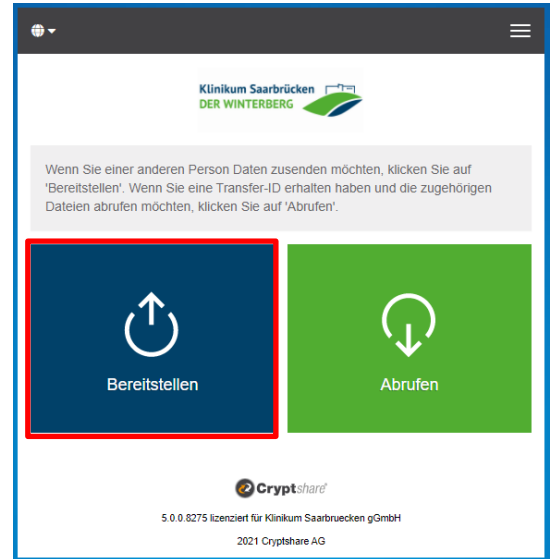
Klinikum Saarbrücken
DER WINTERBERG

Wenn Sie einer anderen Person Daten zusenden möchten, klicken Sie auf 'Bereitstellen'. Wenn Sie eine Transfer-ID erhalten haben und die zugehörigen Dateien abrufen möchten, klicken Sie auf 'Abrufen'.

Bereitstellen

Abrufen

Cryptshare

5.0.0.8275 lizenziert für Klinikum Saarbruecken gGmbH

2021 Cryptshare AG